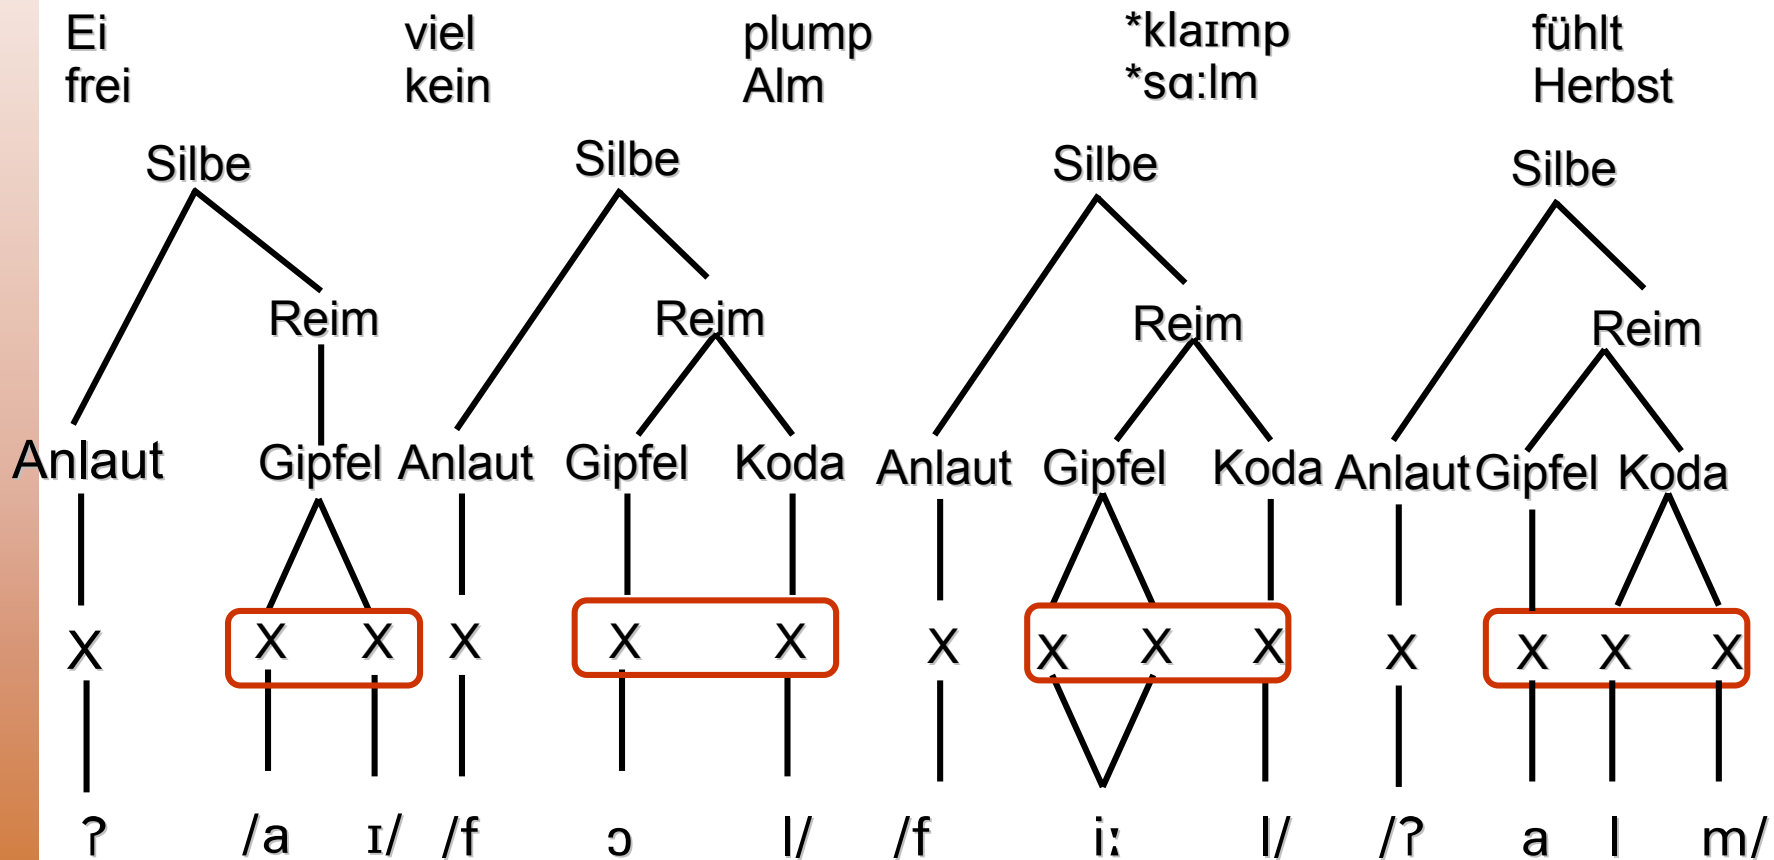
Ei
frei

viel
kein

plump
Alm

*klaɪmp
*sɑ:lm

fühlt
Herbst

Silbe
Reim
Anlaut Gipfel
X X X
ʔ /a ɪ/

Silbe
Reim
Anlaut Gipfel Koda
X X X
/f ɔ l/

Silbe
Reim
Anlaut Gipfel Koda
X X X X
/f iː l/

Silbe
Reim
Anlaut Gipfel Koda
X X X X
/ʔ a l m/